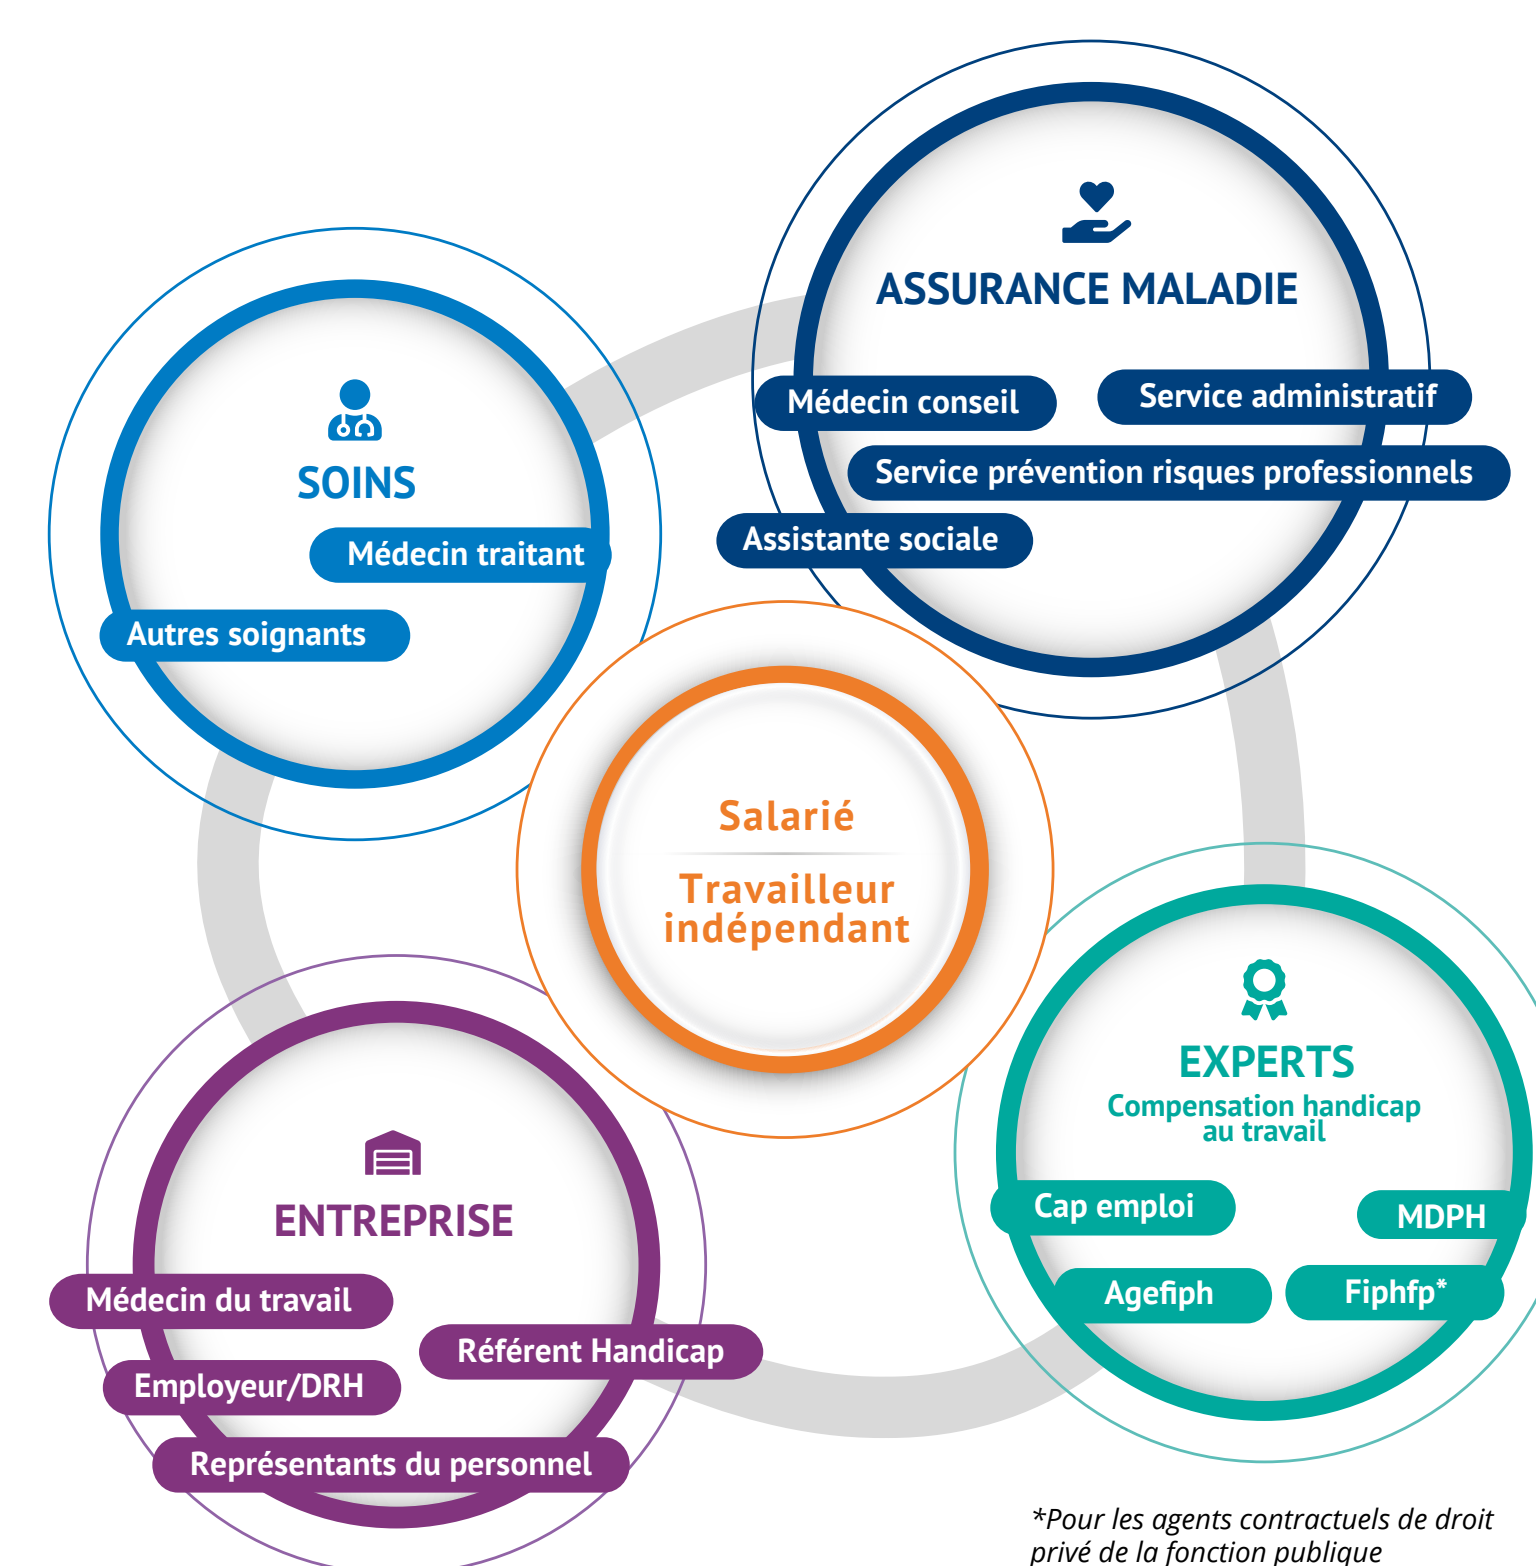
ASSURANCE MALADIE

Médecin conseil

Service administratif

Service prévention risques professionnels

Assistante sociale

SOINS

Médecin traitant

Autres soignants

Salarié

Travailleur indépendant

EXPERTS

Compensation handicap au travail

Cap emploi

MDPH

Agefiph

Fiphfp*

ENTREPRISE

Médecin du travail

Référent Handicap

Employeur/DRH

Représentants du personnel

*Pour les agents contractuels de droit privé de la fonction publique